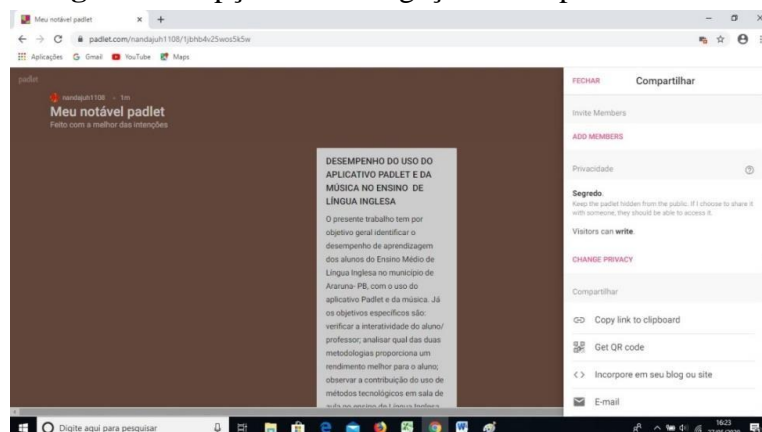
Meu notável padlet × +

padlet.com/nandajuh1108/1jbhb4v25wos5k5w

Aplicações Gmail YouTube Maps

padlet

nandajuh1108 · 1m

Meu notável padlet

Feito com a melhor das intenções

DESEMPENHO DO USO DO APLICATIVO PADLET E DA MÚSICA NO ENSINO DE LÍNGUA INGLESA

O presente trabalho tem por objetivo geral identificar o desempenho de aprendizagem dos alunos do Ensino Médio de Língua Inglesa no município de Araruna- PB, com o uso do aplicativo Padlet e da música. Já os objetivos específicos são: verificar a interatividade do aluno/ professor; analisar qual das duas metodologias proporciona um rendimento melhor para o aluno; observar a contribuição do uso de métodos tecnológicos em sala de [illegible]

FECHAR Compartilhar

Invite Members

ADD MEMBERS

Privacidade

Segredo.

Keep the padlet hidden from the public. If I choose to share it with someone, they should be able to access it.

Visitors can write.

CHANGE PRIVACY

Compartilhar

Copy link to clipboard

Get QR code

Incorpore em seu blog ou site

E-mail

Digite aqui para pesquisar

16:23